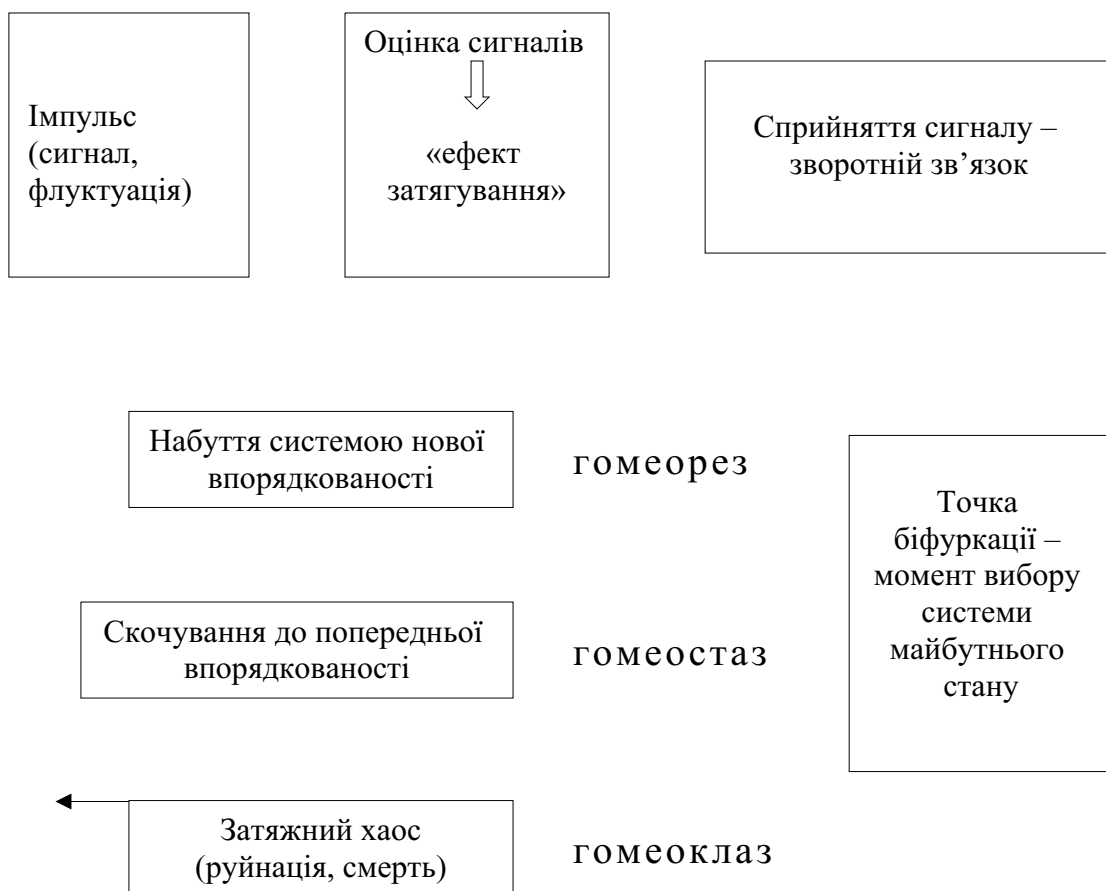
Імпульс (сигнал, флуктуація)

Оцінка сигналів

«ефект затягування»

Сприйняття сигналу – зворотній зв’язок

Набуття системою нової впорядкованості

гомеорез

Точка біфуркації – момент вибору системи майбутнього стану

Скочування до попередньої впорядкованості

гомеостаз

Затяжний хаос (руйнація, смерть)

гомеоклаз